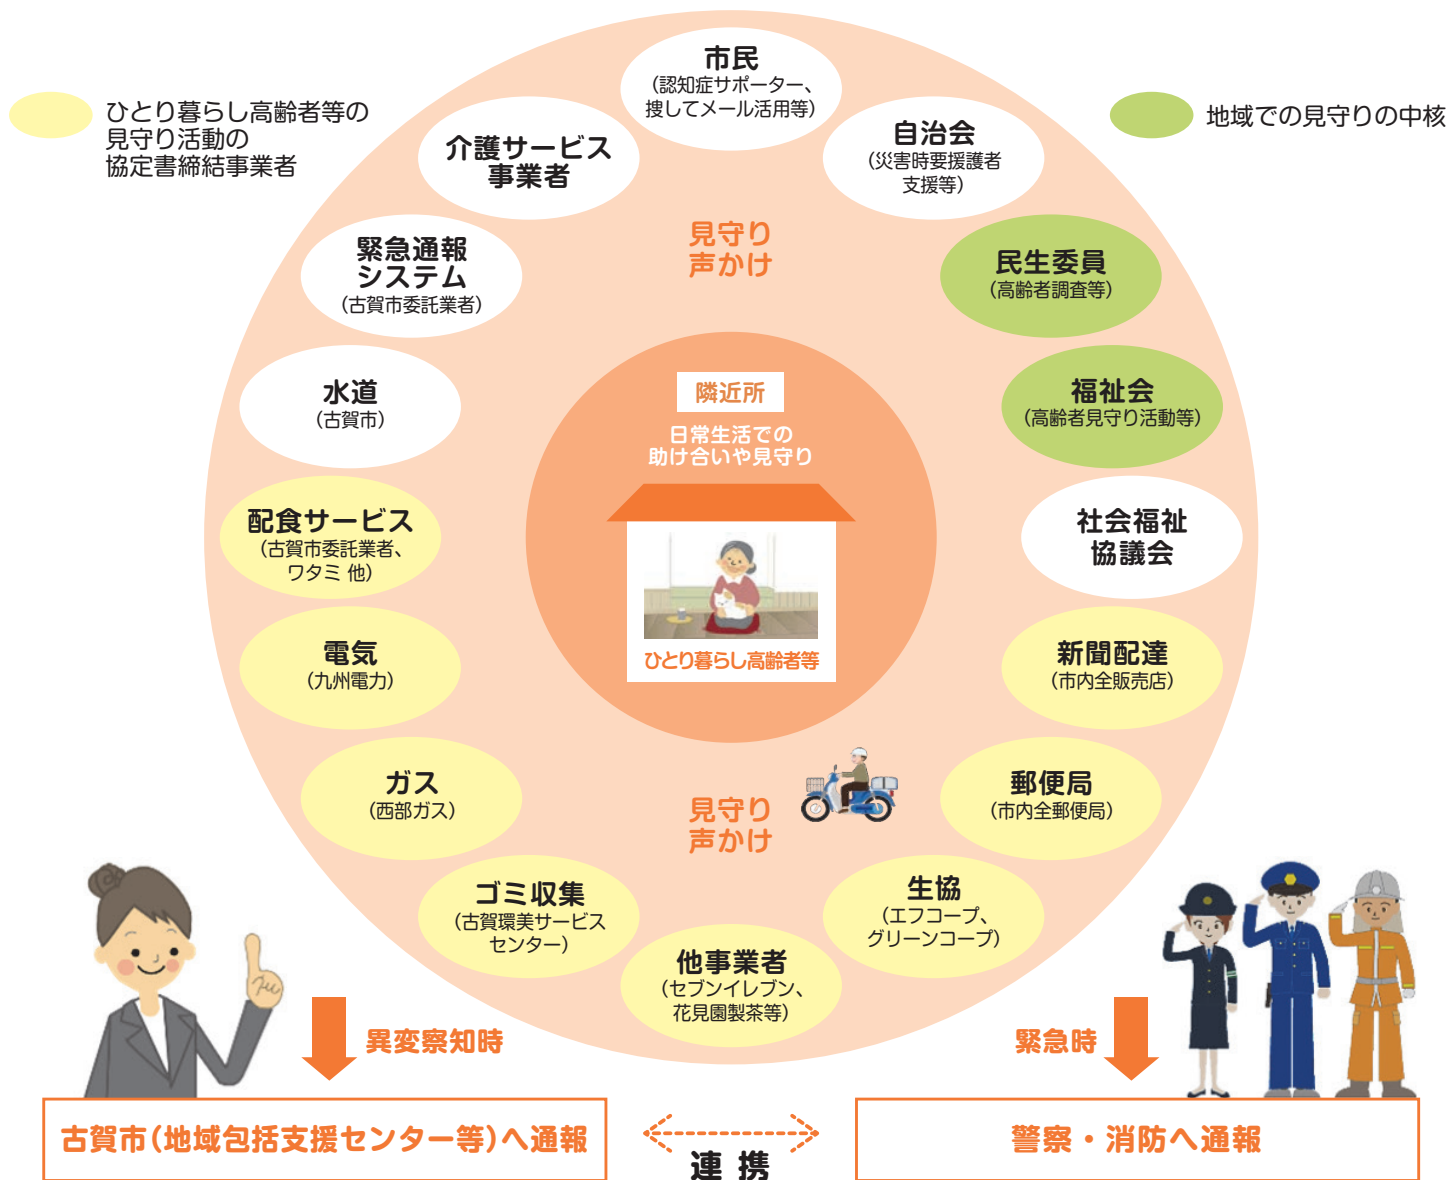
ひとり暮らし高齢者等の見守り活動の協定書締結事業者

地域での見守りの中核

市民
(認知症サポーター、捜してメール活用等)

介護サービス事業者

自治会
(災害時要援護者支援等)

緊急通報システム
(古賀市委託業者)

見守り
声かけ

民生委員
(高齢者調査等)

水道
(古賀市)

隣近所
日常生活での助け合いや見守り

福祉会
(高齢者見守り活動等)

配食サービス
(古賀市委託業者、ワタミ 他)

社会福祉協議会

ひとり暮らし高齢者等

電気
(九州電力)

新聞配達
(市内全販売店)

ガス
(西部ガス)

見守り
声かけ

郵便局
(市内全郵便局)

ゴミ収集
(古賀環美サービスセンター)

生協
(エフコープ、グリーンコープ)

他事業者
(セブンイレブン、花見園製茶等)

異変察知時

緊急時

古賀市(地域包括支援センター等)へ通報

連携

警察・消防へ通報